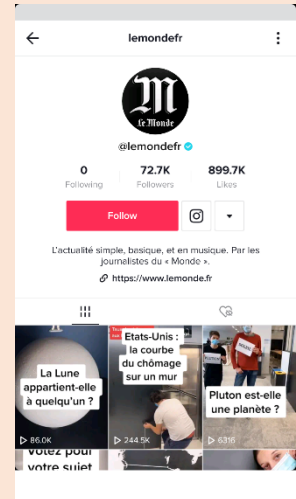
lemondefr

M
Le Monde

@lemondefr

0
Following

72.7K
Followers

899.7K
Likes

Follow

L'actualité simple, basique, et en musique. Par les journalistes du « Monde ».

https://www.lemonde.fr

La Lune appartient-elle à quelqu'un ?

86.0K

Etats-Unis : la courbe du chômage sur un mur

244.5K

Pluton est-elle une planète ?

6316

Votez pour votre sujet